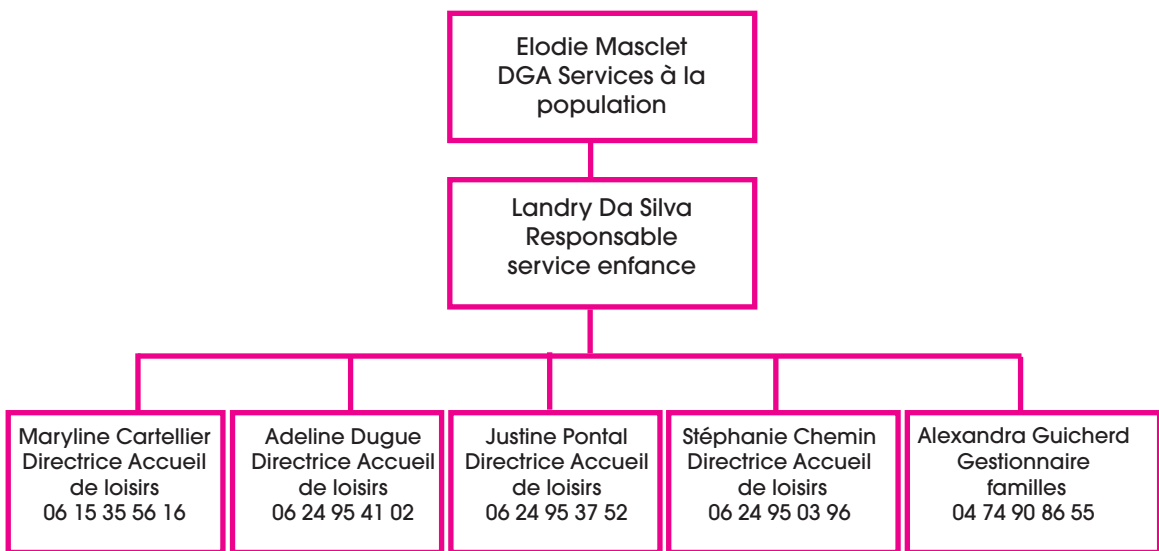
Elodie Masclet
DGA Services à la population

Landry Da Silva
Responsable service enfance

Maryline Cartellier
Directrice Accueil de loisirs
06 15 35 56 16

Adeline Dugue
Directrice Accueil de loisirs
06 24 95 41 02

Justine Pontal
Directrice Accueil de loisirs
06 24 95 37 52

Stéphanie Chemin
Directrice Accueil de loisirs
06 24 95 03 96

Alexandra Guicherd
Gestionnaire familles
04 74 90 86 55